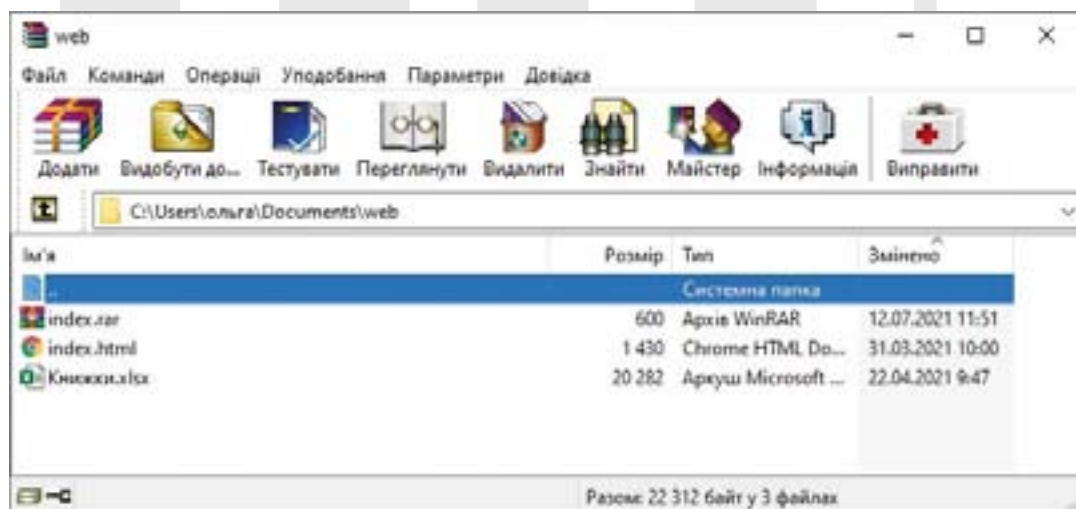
web

Файл Команди Операції Уподобання Параметри Довідка

Додати Видобути до... Тестувати Переглянути Видалити Знайти Майстер Інформація Виправити

C:\Users\ольга\Documents\web

| Ім'я | Розмір | Тип | Змінено |
|---|---|---|---|
| .. | | Системна папка | |
| index.rar | 600 | Архів WinRAR | 12.07.2021 11:51 |
| index.html | 1 430 | Chrome HTML Do... | 31.03.2021 10:00 |
| Книжки.xlsx | 20 282 | Аркуш Microsoft ... | 22.04.2021 9:47 |

Разом: 22 312 байт у 3 файлах